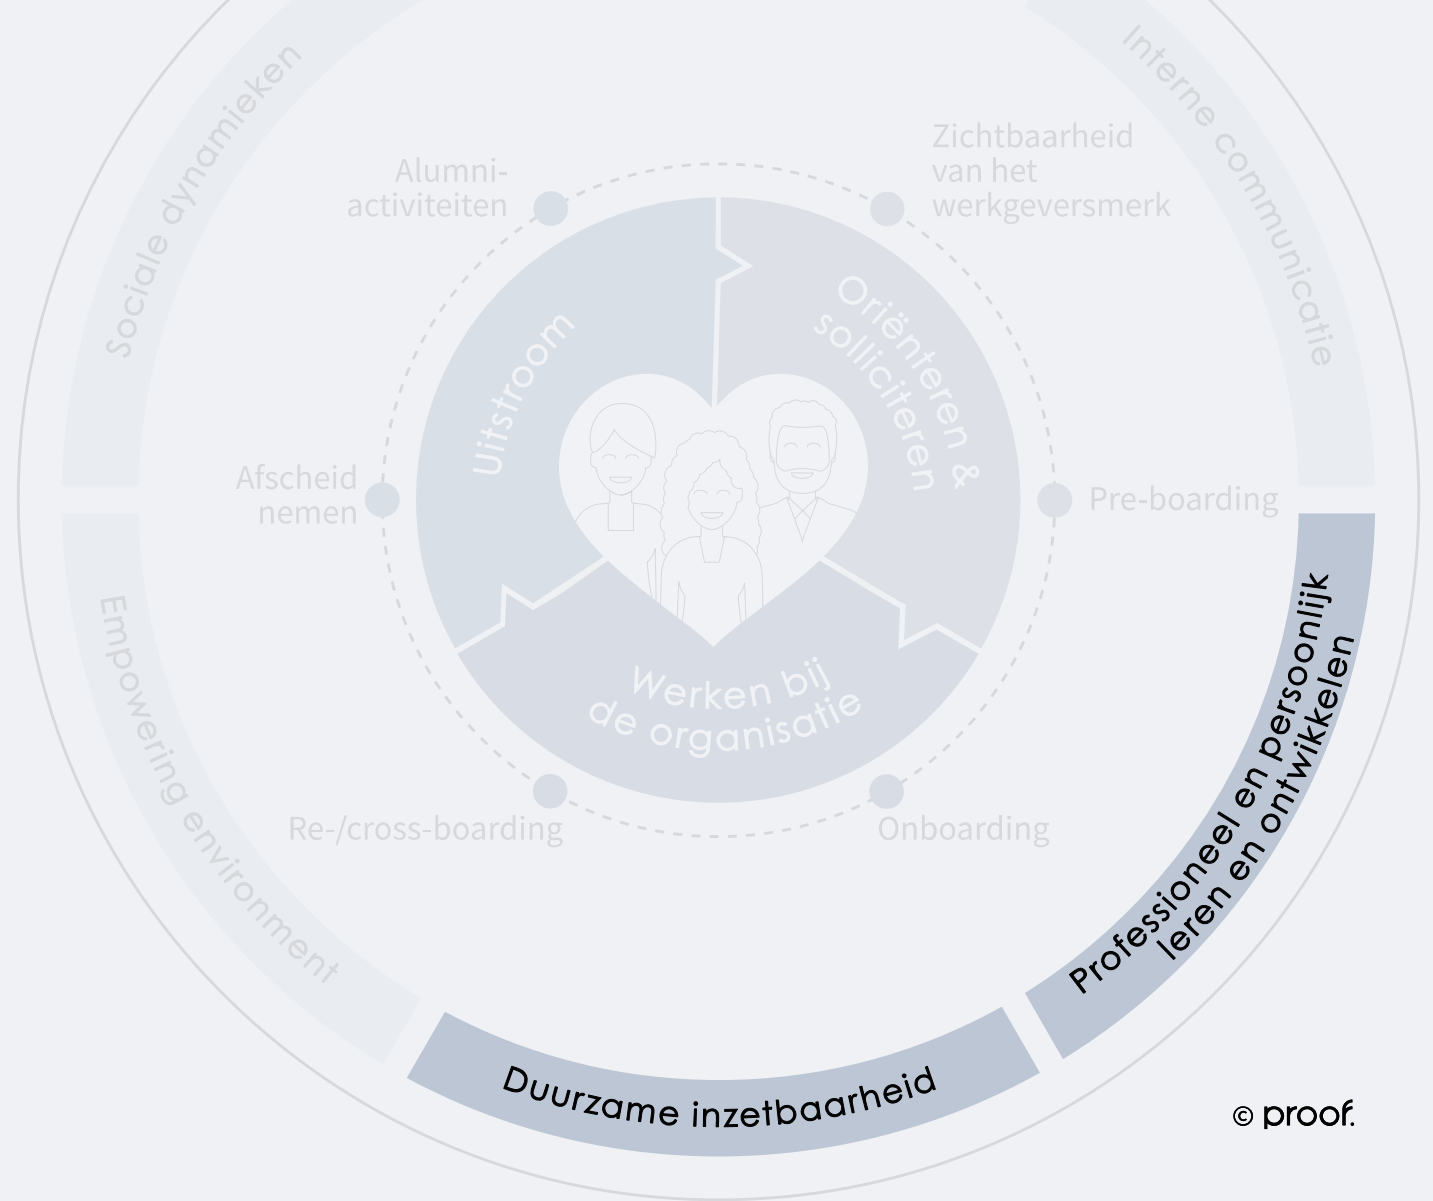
Sociale dynamieken

Interne communicatie

Alumni-activiteiten

Zichtbaarheid van het werkgeversmerk

Uitstroom

Oriënteren & solliciteren

Afscheid nemen

Pre-boarding

Werken bij de organisatie

Empowering environment

Re-/cross-boarding

Onboarding

Professioneel en persoonlijk leren en ontwikkelen

Duurzame inzetbaarheid

© proof.